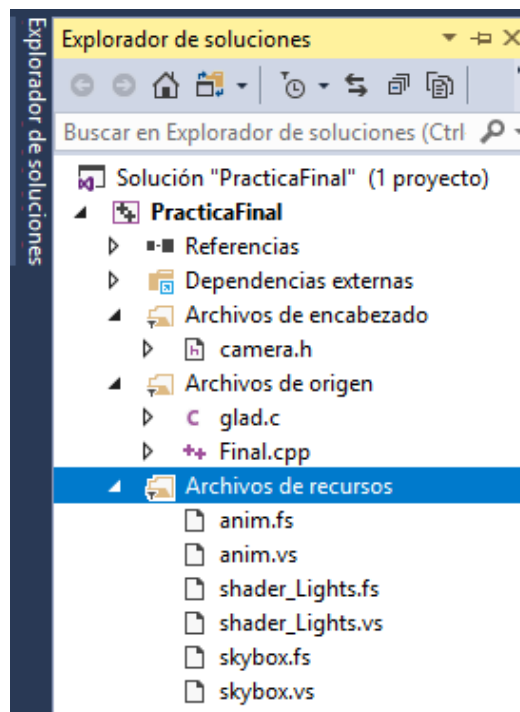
Explorador de soluciones

Explorador de soluciones

Buscar en Explorador de soluciones (Ctrl

Solución "PracticaFinal" (1 proyecto)
PracticaFinal
Referencias
Dependencias externas
Archivos de encabezado
camera.h
Archivos de origen
glad.c
Final.cpp
Archivos de recursos
anim.fs
anim.vs
shader_Lights.fs
shader_Lights.vs
skybox.fs
skybox.vs